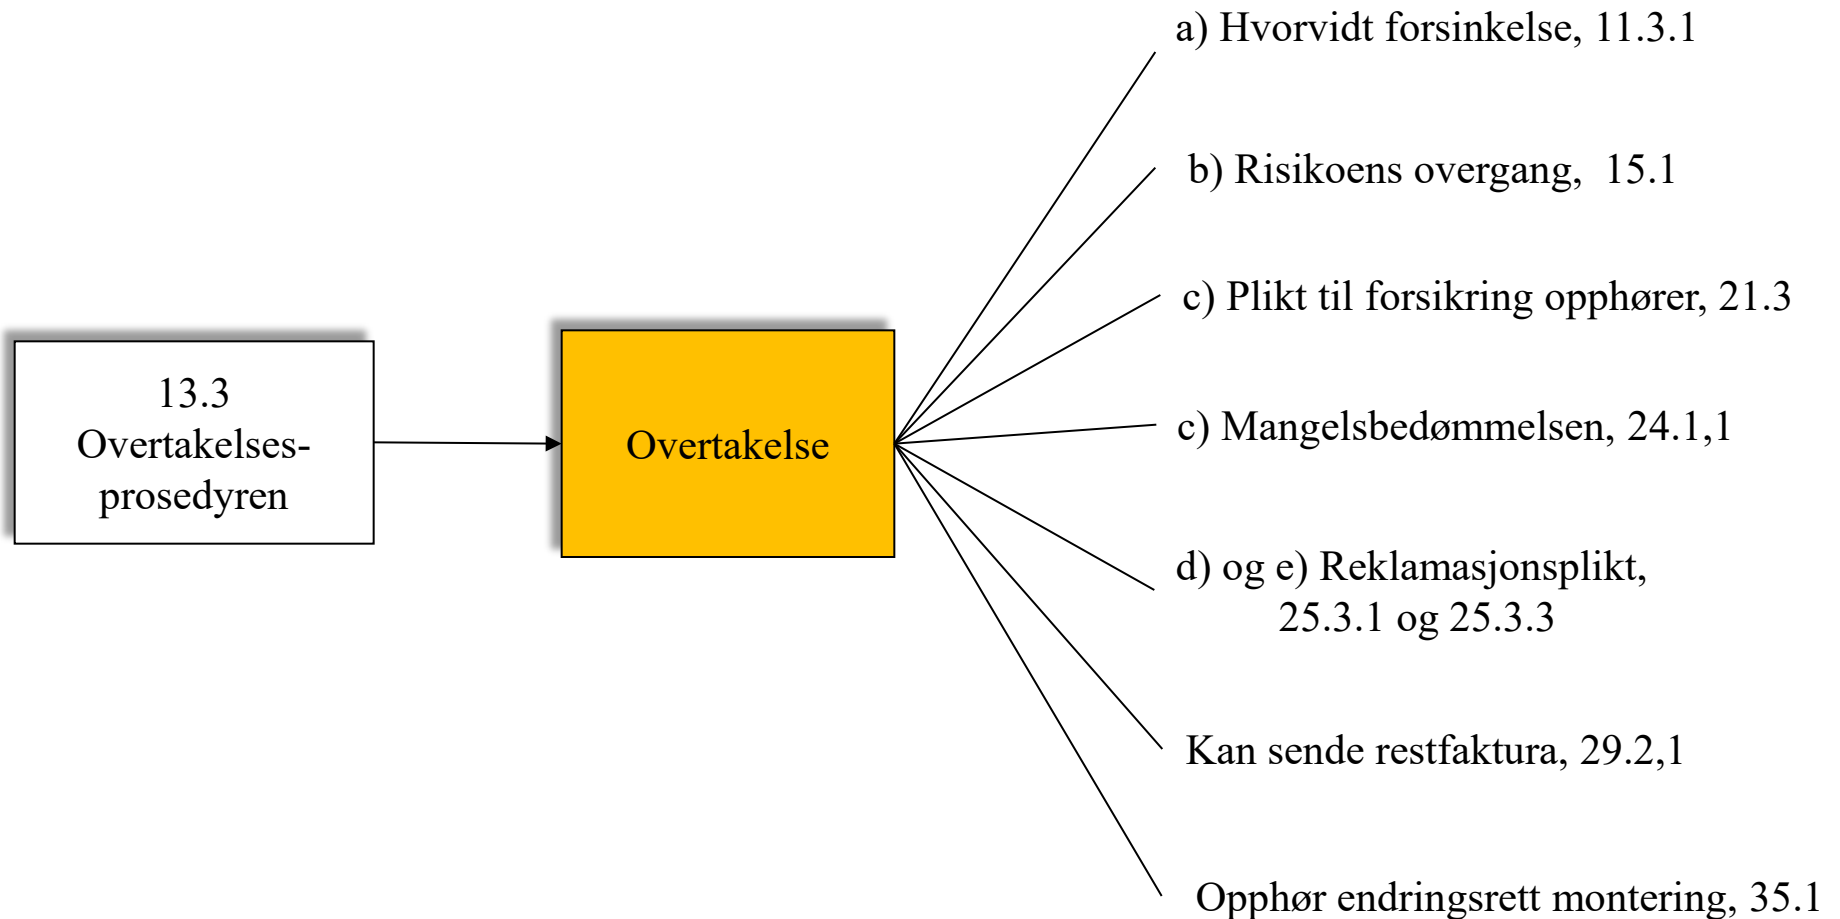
13.3 Overtakelses-prosedyren

Overtakelse

a) Hvorvidt forsinkelse, 11.3.1

b) Risikoens overgang, 15.1

c) Plikt til forsikring opphører, 21.3

c) Mangelsbedømmelsen, 24.1,1

d) og e) Reklamasjonsplikt, 25.3.1 og 25.3.3

Kan sende restfaktura, 29.2,1

Opphør endringsrett montering, 35.1